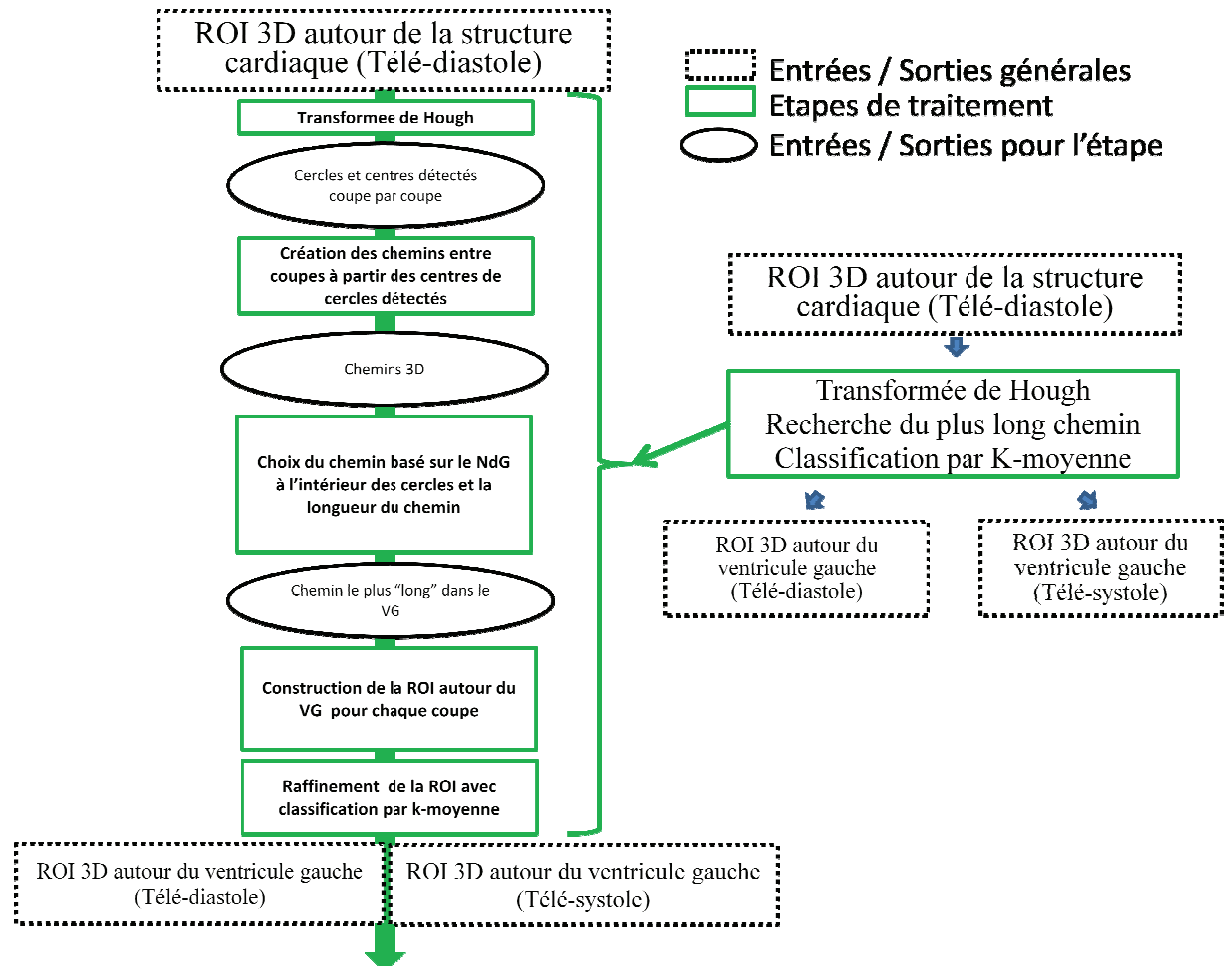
ROI 3D autour de la structure cardiaque (Télé-diastole)

Entrées / Sorties générales
Etapes de traitement
Entrées / Sorties pour l'étape

Transformee de Hough

Cercles et centres détectés coupe par coupe

Création des chemins entre coupes à partir des centres de cercles détectés

Chemirs 3D

Choix du chemin basé sur le NdG à l'intérieur des cercles et la longueur du chemin

Chemin le plus "long" dans le V6

Construction de la ROI autour du VG pour chaque coupe

Raffinement de la ROI avec classification par k-moyenne

ROI 3D autour du ventricule gauche (Télé-diastole)

ROI 3D autour du ventricule gauche (Télé-systole)

ROI 3D autour de la structure cardiaque (Télé-diastole)

Transformée de Hough
Recherche du plus long chemin
Classification par K-moyenne

ROI 3D autour du ventricule gauche (Télé-diastole)

ROI 3D autour du ventricule gauche (Télé-systole)